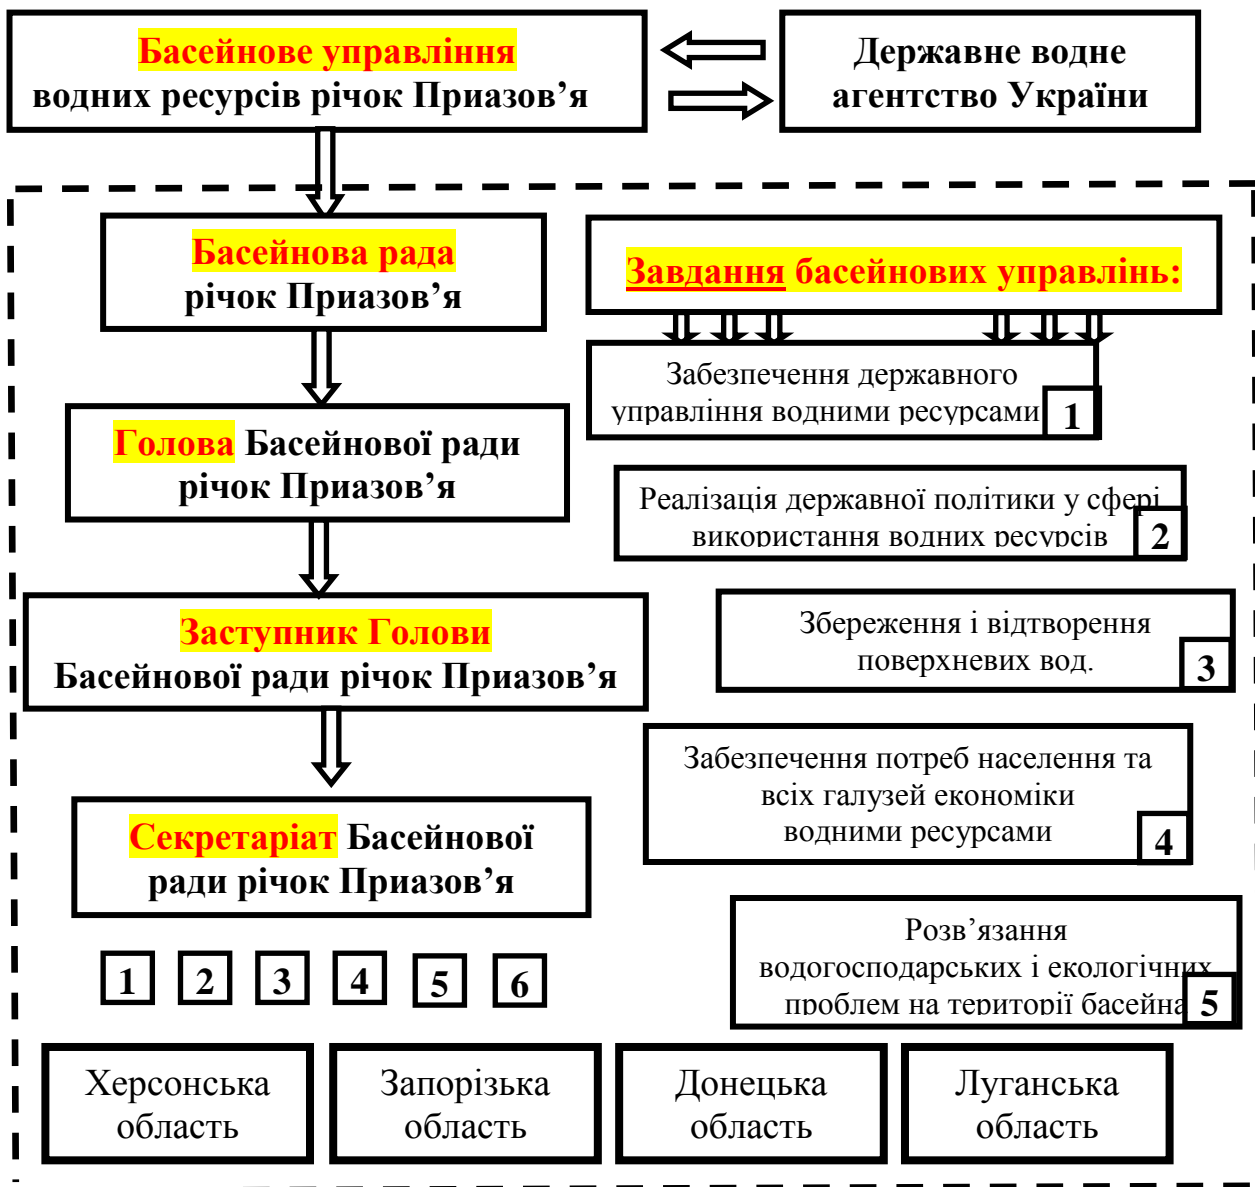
Басейнове управління водних ресурсів річок Приазов’я

Державне водне агентство України

Басейнова рада річок Приазов’я

Завдання басейнових управлінь:

Забезпечення державного управління водними ресурсами 1

Голова Басейнової ради річок Приазов’я

Реалізація державної політики у сфері використання водних ресурсів 2

Заступник Голови Басейнової ради річок Приазов’я

Збереження і відтворення поверхневих вод. 3

Забезпечення потреб населення та всіх галузей економіки водними ресурсами 4

Секретаріат Басейнової ради річок Приазов’я

Розв’язання водогосподарських і екологічних проблем на території басейна 5

1 2 3 4 5 6

Херсонська область

Запорізька область

Донецька область

Луганська область